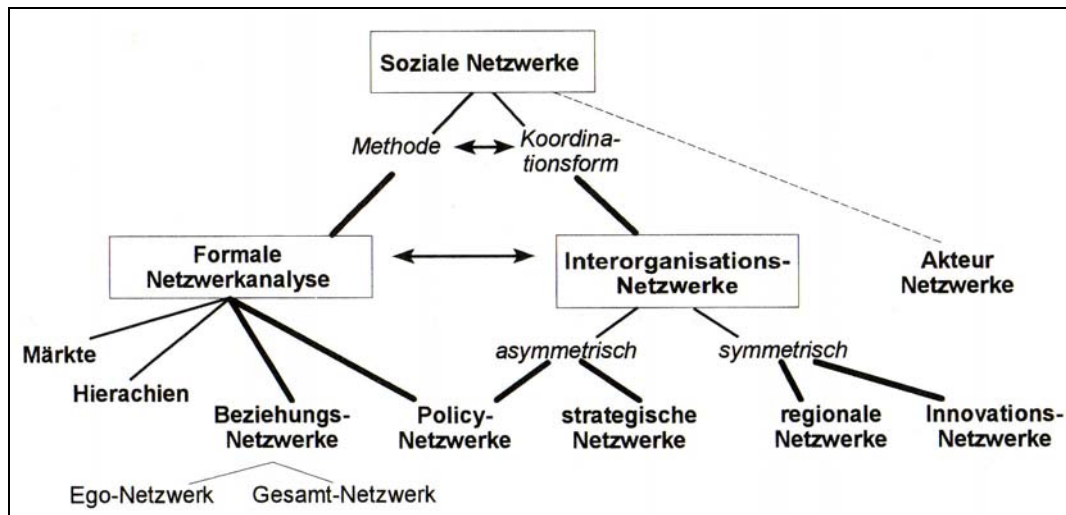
Soziale Netzwerke

Methode

Koordinationsform

Formale Netzwerkanalyse

Interorganisations-Netzwerke

Akteur Netzwerke

Märkte

Hierachien

Beziehungs-Netzwerke

Policy-Netzwerke

asymmetrisch

strategische Netzwerke

symmetrisch

regionale Netzwerke

Innovations-Netzwerke

Ego-Netzwerk

Gesamt-Netzwerk